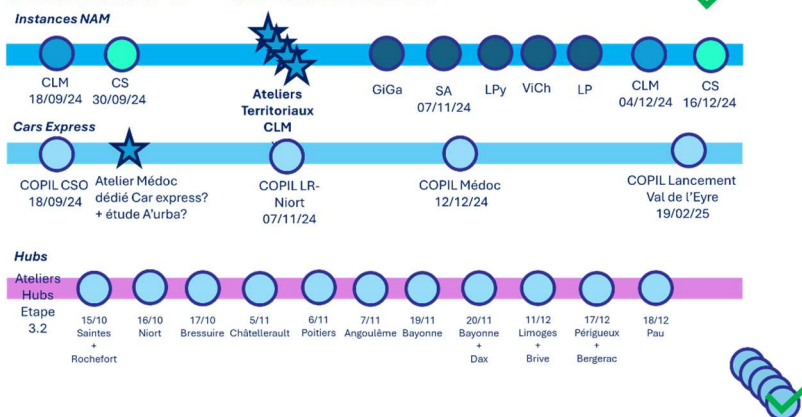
Instances NAM

CLM
18/09/24

CS
30/09/24

Ateliers Territoriaux CLM

GiGa

SA
07/11/24

LPy

ViCh

LP

CLM
04/12/24

CS
16/12/24

Cars Express

COPIL CSO
18/09/24

Atelier Médoc dédié Car express? + étude A'urba?

COPIL LR-Niort
07/11/24

COPIL Médoc
12/12/24

COPIL Lancement Val de l'Eyre
19/02/25

Hubs

Ateliers Hubs Etape 3.2

15/10
Saintes
+
Rochefort

16/10
Niort

17/10
Bressuire

5/11
Châtellerault

6/11
Poitiers

7/11
Angoulême

19/11
Bayonne

20/11
Bayonne
+
Dax

11/12
Limoges
+
Brive

17/12
Périgueux
+
Bergerac

18/12
Pau